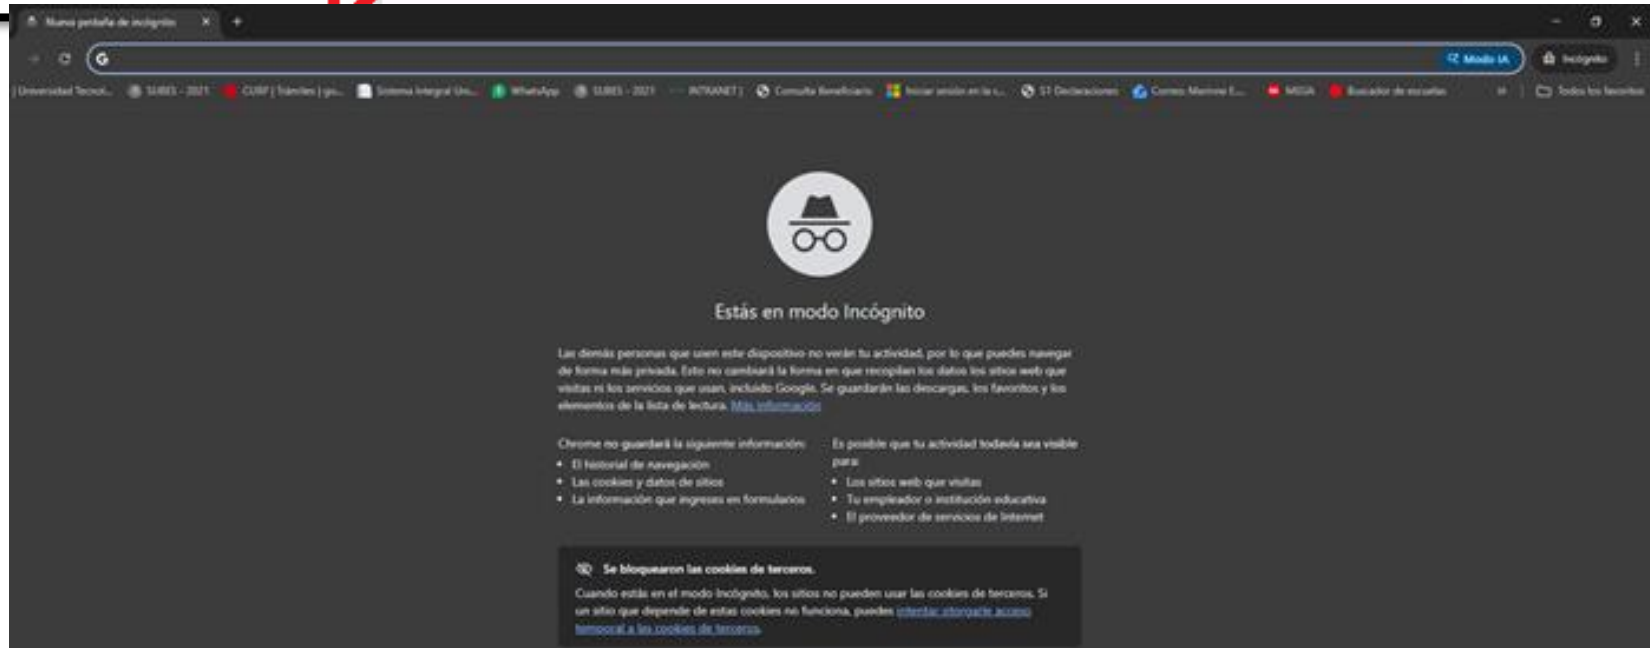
Nueva pestaña de incógnito ×
+

Modo IA
Incógnito

Universidad Tecnol... SUBES - 2021 CURP | Trámites | go... Sistema Integral Uni... WhatsApp SUBES - 2021 INTRANET | Consulta Beneficiario Iniciar sesión en la c... ST Declaraciones Correo: Marinne E... MEGA Buscador de escuelas » Todos los favoritos

Estás en modo Incógnito

Las demás personas que usen este dispositivo no verán tu actividad, por lo que puedes navegar de forma más privada. Esto no cambiará la forma en que recopilan los datos los sitios web que visitas ni los servicios que usan, incluido Google. Se guardarán las descargas, los favoritos y los elementos de la lista de lectura. Más información

Chrome no guardará la siguiente información:
• El historial de navegación
• Las cookies y datos de sitios
• La información que ingreses en formularios

Es posible que tu actividad todavía sea visible para:
• Los sitios web que visitas
• Tu empleador o institución educativa
• El proveedor de servicios de Internet

Se bloquearon las cookies de terceros.
Cuando estás en el modo Incógnito, los sitios no pueden usar las cookies de terceros. Si un sitio que depende de estas cookies no funciona, puedes intentar otorgarle acceso temporal a las cookies de terceros.